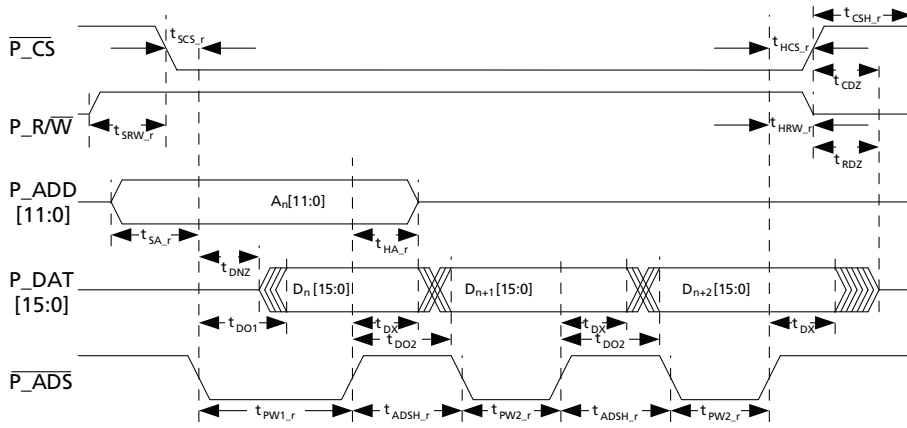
$\overline{\text{P\_CS}}$

$t_{SCS\_r}$

$t_{HCS\_r}$

$t_{CSH\_r}$

$t_{CDZ}$

P_R/$\overline{\text{W}}$

$t_{SRW\_r}$

$t_{HRW\_r}$

$t_{RDZ}$

P_ADD [11:0]

$A_n[11:0]$

$t_{SA\_r}$

$t_{HA\_r}$

$t_{DNZ}$

P_DAT [15:0]

$D_n$ [15:0]

$D_{n+1}$ [15:0]

$D_{n+2}$ [15:0]

$t_{DO1}$

$t_{DX}$

$t_{DO2}$

$t_{DX}$

$t_{DO2}$

$t_{DX}$

$\overline{\text{P\_ADS}}$

$t_{PW1\_r}$

$t_{ADSH\_r}$

$t_{PW2\_r}$

$t_{ADSH\_r}$

$t_{PW2\_r}$